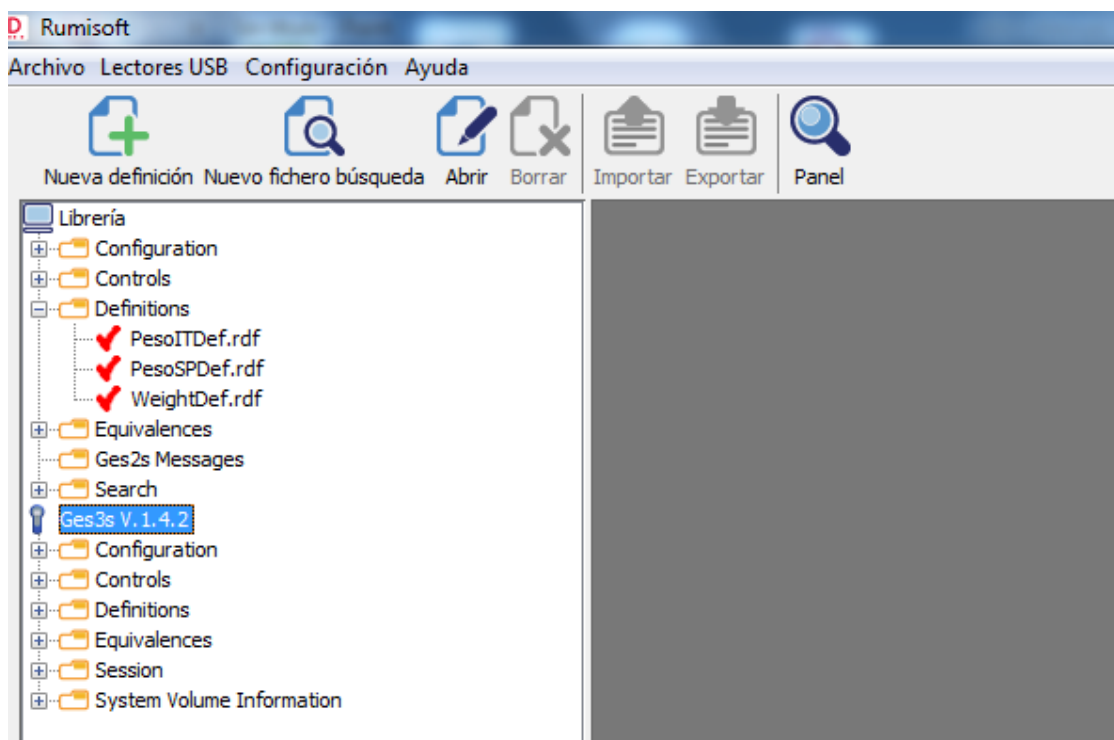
Rumisoft

Archivo Lectores USB Configuración Ayuda

Nueva definición Nuevo fichero búsqueda Abrir Borrar Importar Exportar Panel

Librería
Configuration
Controls
Definitions
PesoITDef.rdf
PesoSPDef.rdf
WeightDef.rdf
Equivalences
Ges2s Messages
Search
Ges3s V.1.4.2
Configuration
Controls
Definitions
Equivalences
Session
System Volume Information